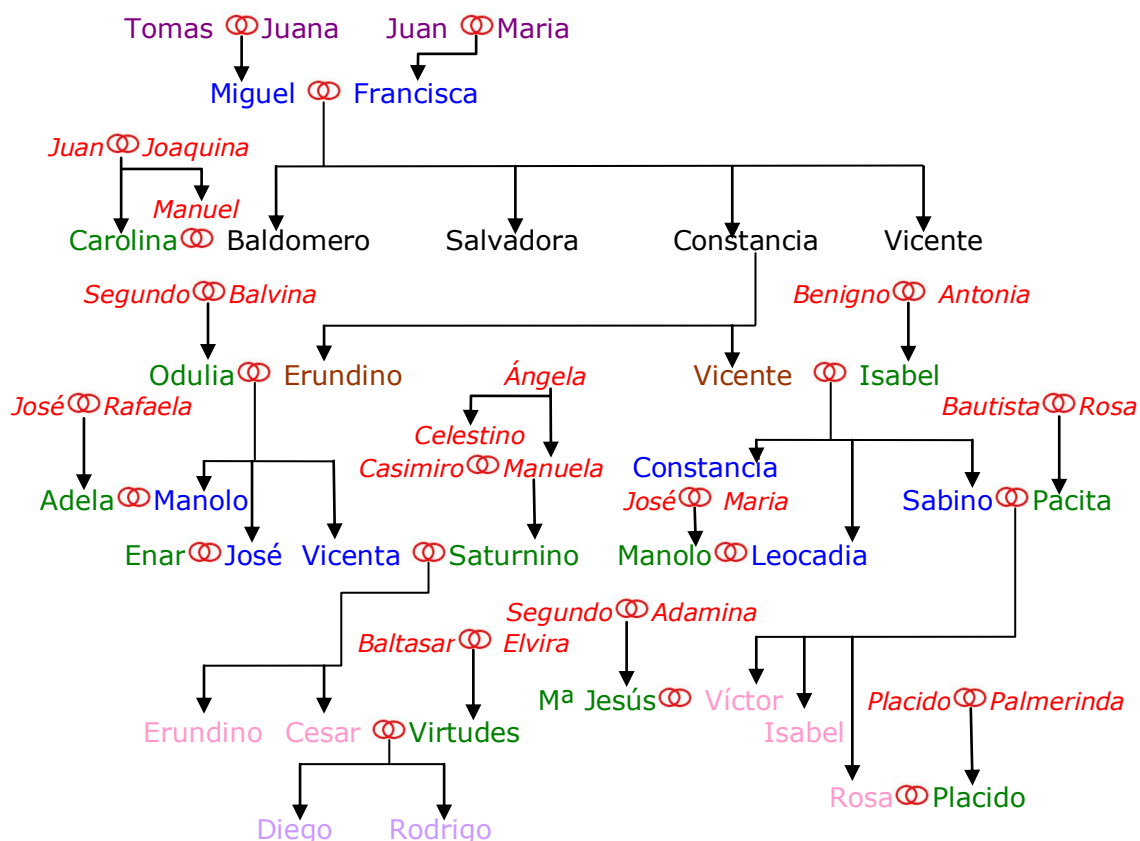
Tomas Juana Juan Maria

Miguel Francisca

Juan Joaquina

Manuel

Carolina Baldomero Salvadora Constancia Vicente

Segundo Balvina

Benigno Antonia

Odulia Erundino

Ángela

Vicente Isabel

José Rafaela

Bautista Rosa

Celestino

Casimiro Manuela

Constancia

Adela Manolo

José Maria

Sabino Pacita

Enar José Vicenta Saturnino

Manolo Leocadia

Segundo Adamina

Baltasar Elvira

Mª Jesús Víctor

Placido Palmerinda

Erundino Cesar Virtudes

Isabel

Rosa Placido

Diego Rodrigo